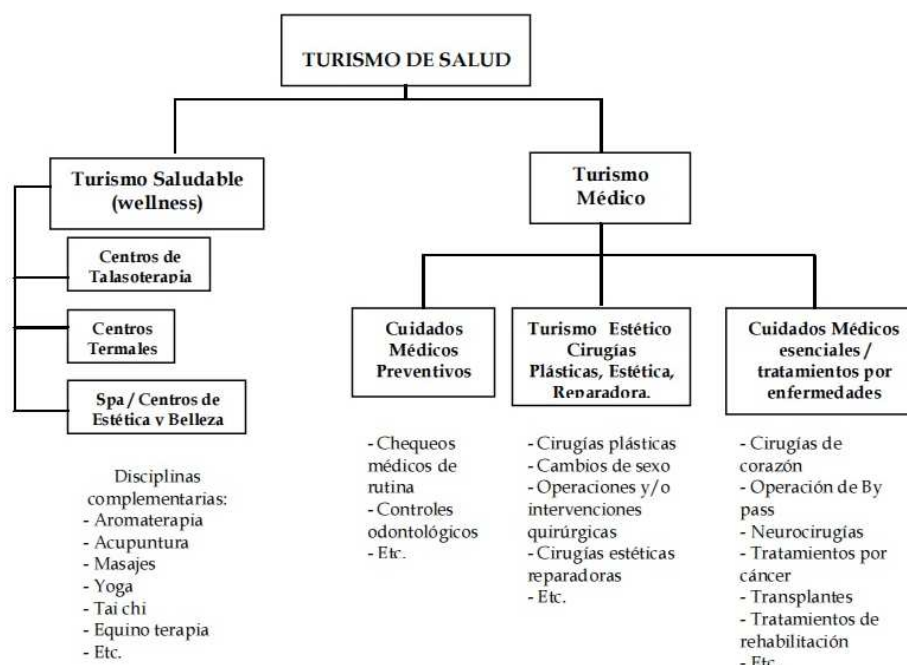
TURISMO DE SALUD

Turismo Saludable (wellness)

Centros de Talasoterapia

Centros Termales

Spa / Centros de Estética y Belleza

Disciplinas complementarias:
- Aromaterapia
- Acupuntura
- Masajes
- Yoga
- Tai chi
- Equino terapia
- Etc.

Turismo Médico

Cuidados Médicos Preventivos

- Chequeos médicos de rutina
- Controles odontológicos
- Etc.

Turismo Estético Cirugías Plásticas, Estética, Reparadora.

- Cirugías plásticas
- Cambios de sexo
- Operaciones y/o intervenciones quirúrgicas
- Cirugías estéticas reparadoras
- Etc.

Cuidados Médicos esenciales / tratamientos por enfermedades

- Cirugías de corazón
- Operación de By pass
- Neurocirugías
- Tratamientos por cáncer
- Transplantes
- Tratamientos de rehabilitación
- Etc.